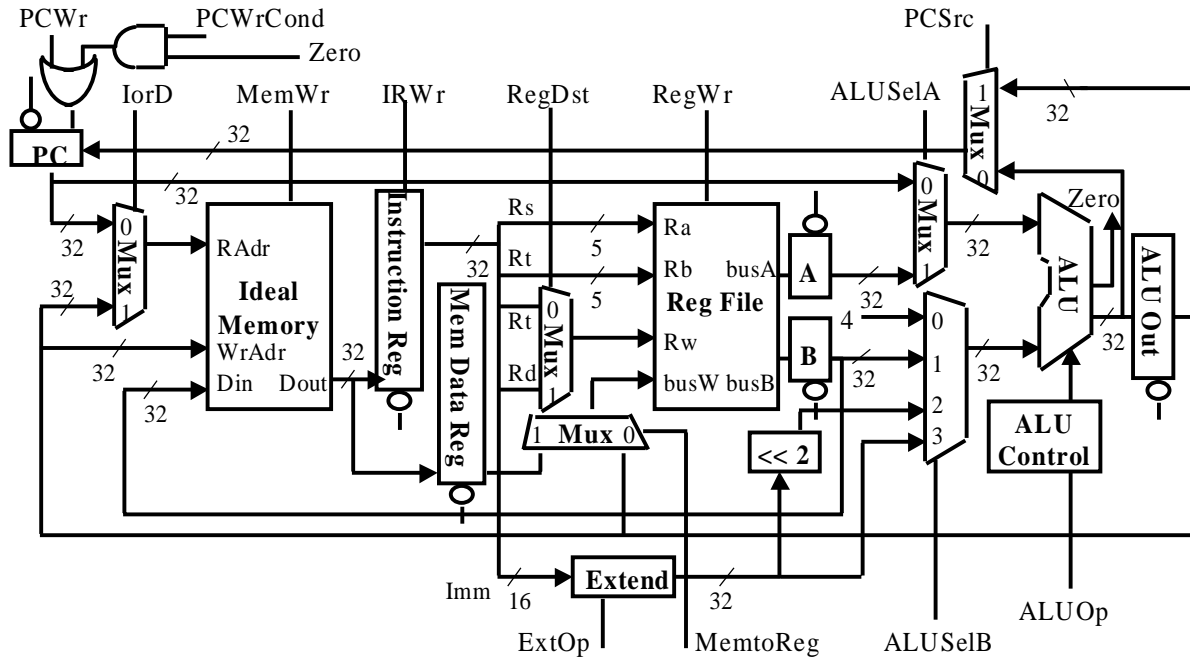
PCWr
PCWrCond
Zero
PCSrc
IorD
MemWr
IRWr
RegDst
RegWr
ALUSelA
1
Mux
0
32
PC
32
32
0
Mux
1
Zero
Rs
Ra
32
0
Mux
1
RAdr
Instruction Reg
5
A
busA
32
ALU
ALU Out
Rt
Rb
32
5
Ideal Memory
Reg File
32
Mem Data Reg
32
Rt
0
Mux
1
4
0
B
Rw
WrAdr
32
1
32
32
Rd
busW
busB
32
32
Din
Dout
2
32
1
Mux
0
3
<< 2
ALU Control
Imm
Extend
16
32
ExtOp
MemtoReg
ALUSelB
ALUOp